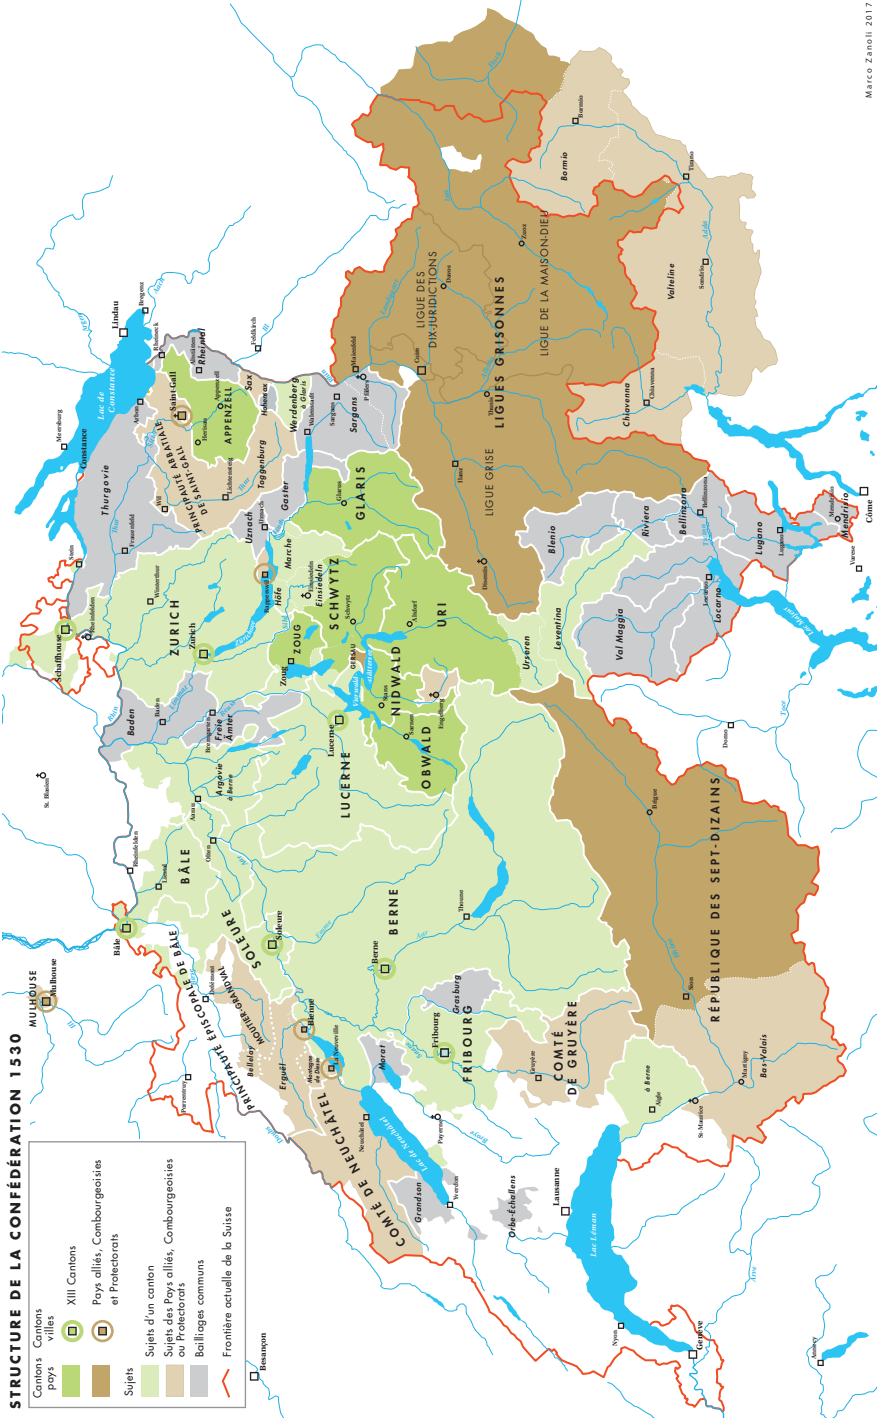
STRUCTURE DE LA CONFÉDÉRATION 1530

Cantons pays
Cantons villes
XIII Cantons
Pays alliés, Combourgeoisies et Protectorats
Sujets
Sujets d'un canton
Sujets des Pays alliés, Combourgeoisies ou Protectorats
Bailliages communs
Frontière actuelle de la Suisse

Marco Zanoli 2017

LIGUES GRISONNES
LIGUE DES DIX-JURIDICTIONS
LIGUE DE LA MAISON-DIEU
LIGUE GRISE
Bormio
Valteline
Chiavenna
Mendrisio
Côme
Lugano
Locarno
Val Maggia
Bellinzona
Riviera
Blenio
Leventina
Urseren
URI
SCHWYTZ
GLARIS
ZOUG
NIDWALD
OBWALD
LUCERNE
ZURICH
BERNE
FRIBOURG
SOLEURE
BÂLE
APPENZELL
PRINCIPAUTÉ ABBATIALE DE SAINT-GALL
Saint-Gall
Rheintal
Sax
Werdenberg
Sargans
Gaster
Uznach
Toggenbourg
Thurgovie
Schaffhouse
Baden
Freie Ämter
Argovie
Lac de Constance
Constance
Lindau
Mulhouse
MULHOUSE
Bâle
PRINCIPAUTÉ ÉPISCOPALE DE BÂLE
MOUTIER-GRANDVAL
Erguel
Bienne
COMTÉ DE NEUCHÂTEL
Lac de Neuchâtel
Grandson
Orbe-Échallens
Morat
Grasburg
COMTÉ DE GRUYÈRE
Lausanne
Lac Léman
Genève
RÉPUBLIQUE DES SEPT-DIZAINS
Bas-Valais
Sion
Lac Majeur
Einsiedeln
March
Höfe
Lucerne
Berne
Soleure
Zurich
Besançon